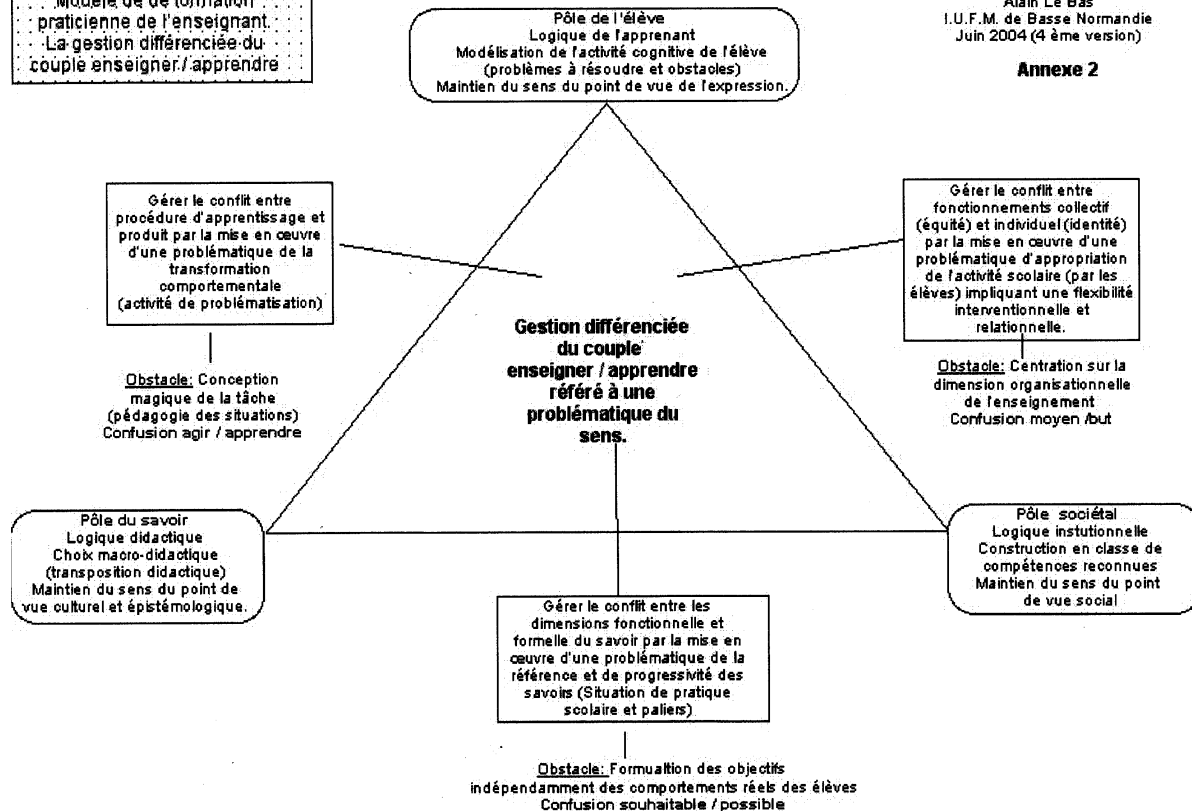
Modèle de de (f)rmation praticienne de l'enseignant. La gestion différenciée du couple enseigner / apprendre

Pôle de l'élève
Logique de l'apprenant
Modélisation de l'activité cognitive de l'élève (problèmes à résoudre et obstacles)
Maintien du sens du point de vue de l'expression.

Alain Le Bas
I.U.F.M. de Basse Normandie
Juin 2004 (4 ème version)

Annexe 2

Gérer le conflit entre procédure d'apprentissage et produit par la mise en œuvre d'une problématique de la transformation comportementale (activité de problématisation)

Obstacle: Conception magique de la tâche (pédagogie des situations)
Confusion agir / apprendre

Gestion différenciée du couple enseigner / apprendre référé à une problématique du sens.

Gérer le conflit entre fonctionnements collectif (équité) et individuel (identité) par la mise en œuvre d'une problématique d'appropriation de l'activité scolaire (par les élèves) impliquant une flexibilité interventionnelle et relationnelle.

Obstacle: Centration sur la dimension organisationnelle de l'enseignement
Confusion moyen /but

Pôle du savoir
Logique didactique
Choix macro-didactique (transposition didactique)
Maintien du sens du point de vue culturel et épistémologique.

Pôle sociétal
Logique instutionnelle
Construction en classe de compétences reconnues
Maintien du sens du point de vue social

Gérer le conflit entre les dimensions fonctionnelle et formelle du savoir par la mise en œuvre d'une problématique de la référence et de progressivité des savoirs (Situation de pratique scolaire et paliers)

Obstacle: Formualtion des objectifs indépendamment des comportements réels des élèves
Confusion souhaitable / possible